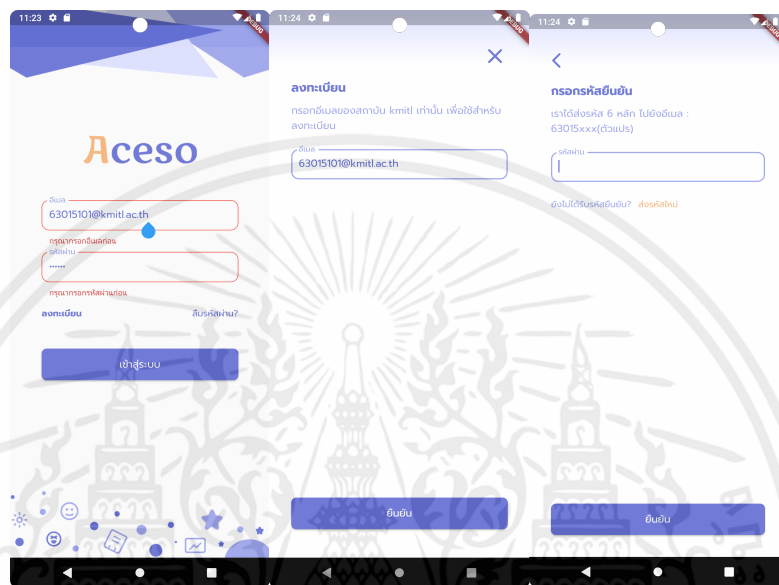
11:23

Aceso

อีเมล
63015101@kmitl.ac.th
กรุณากรอกอีเมลก่อน
รหัสผ่าน
••••••
กรุณากรอกรหัสผ่านก่อน
ลงทะเบียน
ลืมรหัสผ่าน?
เข้าสู่ระบบ

11:24

ลงทะเบียน
กรอกอีเมลของสถาบัน kmitl เท่านั้น เพื่อใช้สำหรับลงทะเบียน
อีเมล
63015101@kmitl.ac.th
ยืนยัน

11:24

กรอกรหัสยืนยัน
เราได้ส่งรหัส 6 หลัก ไปยังอีเมล : 63015xxx(ตัวแปร)
รหัสผ่าน
ยังไม่ได้รับรหัสยืนยัน? ส่งรหัสใหม่
ยืนยัน